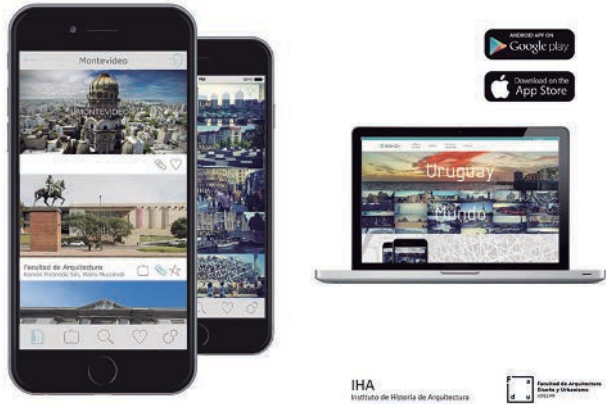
Montevideo

MONTEVIDEO

Facultad de Arquitectura
Ramón Menéndez 665, Mario Muccinelli

ANDROID APP ON
Google play

Download on the
App Store

Uruguay

Mundo

IHA
Instituto de Historia de Arquitectura

d u
Facultad de Arquitectura
Diseño y Urbanismo
UDELAR